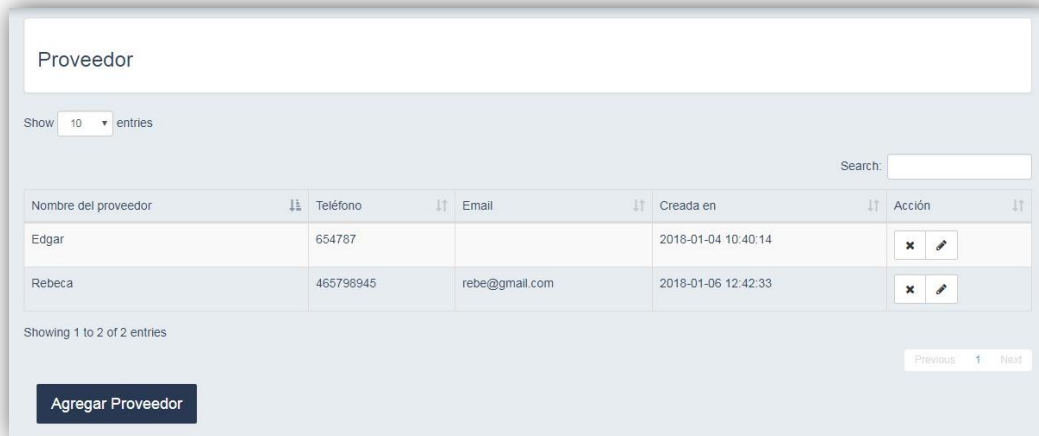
Proveedor

Show 10 entries

Search:

| Nombre del proveedor | Teléfono | Email | Creada en | Acción |
|---|---|---|---|---|
| Edgar | 654787 | | 2018-01-04 10:40:14 | |
| Rebeca | 465798945 | rebe@gmail.com | 2018-01-06 12:42:33 | |

Showing 1 to 2 of 2 entries

Previous 1 Next

Agregar Proveedor